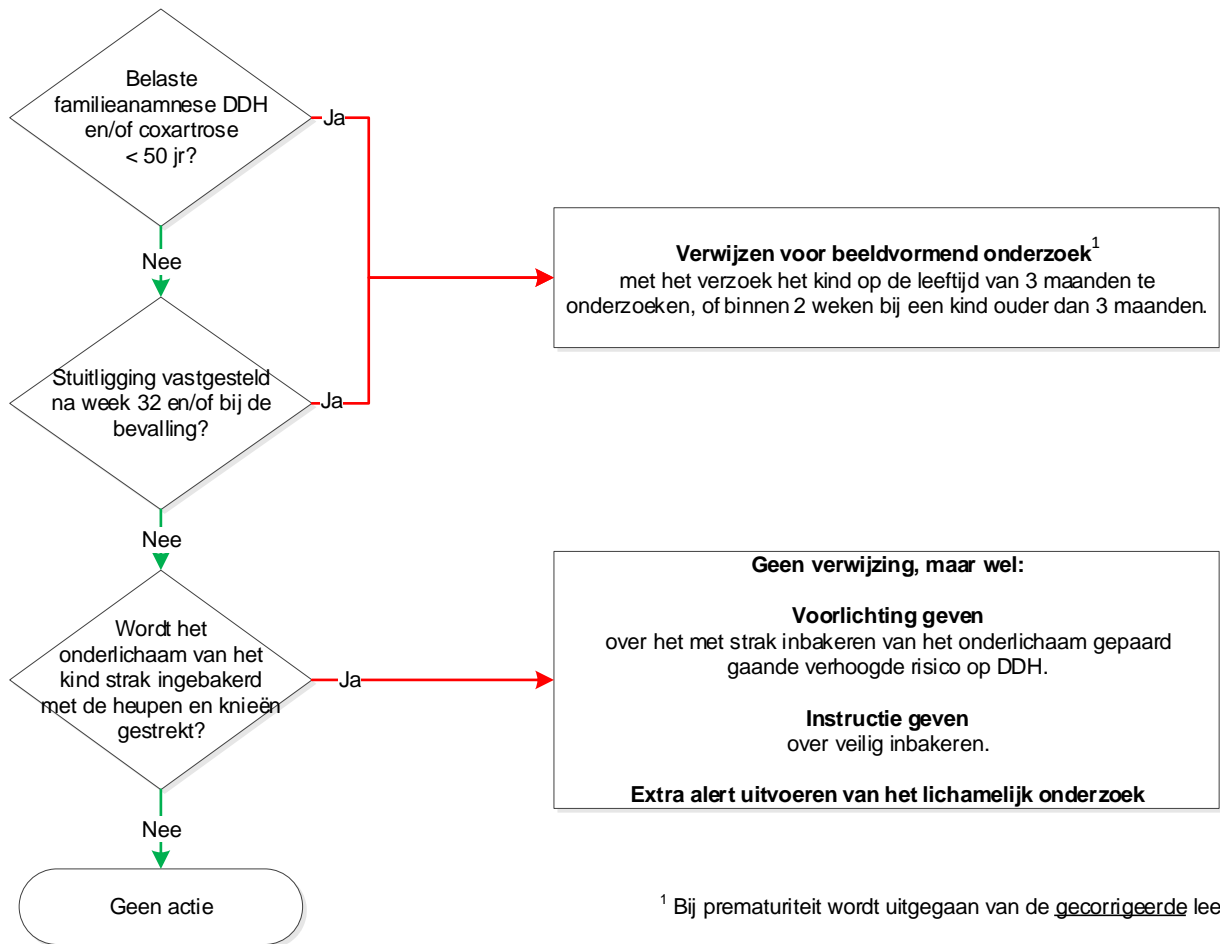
Belaste familieanamnese DDH en/of coxartrose < 50 jr?

Ja

Nee

Verwijzen voor beeldvormend onderzoek$^1$
met het verzoek het kind op de leeftijd van 3 maanden te onderzoeken, of binnen 2 weken bij een kind ouder dan 3 maanden.

Stuitligging vastgesteld na week 32 en/of bij de bevalling?

Ja

Nee

Wordt het onderlichaam van het kind strak ingebakerd met de heupen en knieën gestrekt?

Ja

Geen verwijzing, maar wel:

Voorlichting geven
over het met strak inbakeren van het onderlichaam gepaard gaande verhoogde risico op DDH.

Instructie geven
over veilig inbakeren.

Extra alert uitvoeren van het lichamelijk onderzoek

Nee

Geen actie

$^1$ Bij prematuriteit wordt uitgegaan van de gecorrigeerde lee